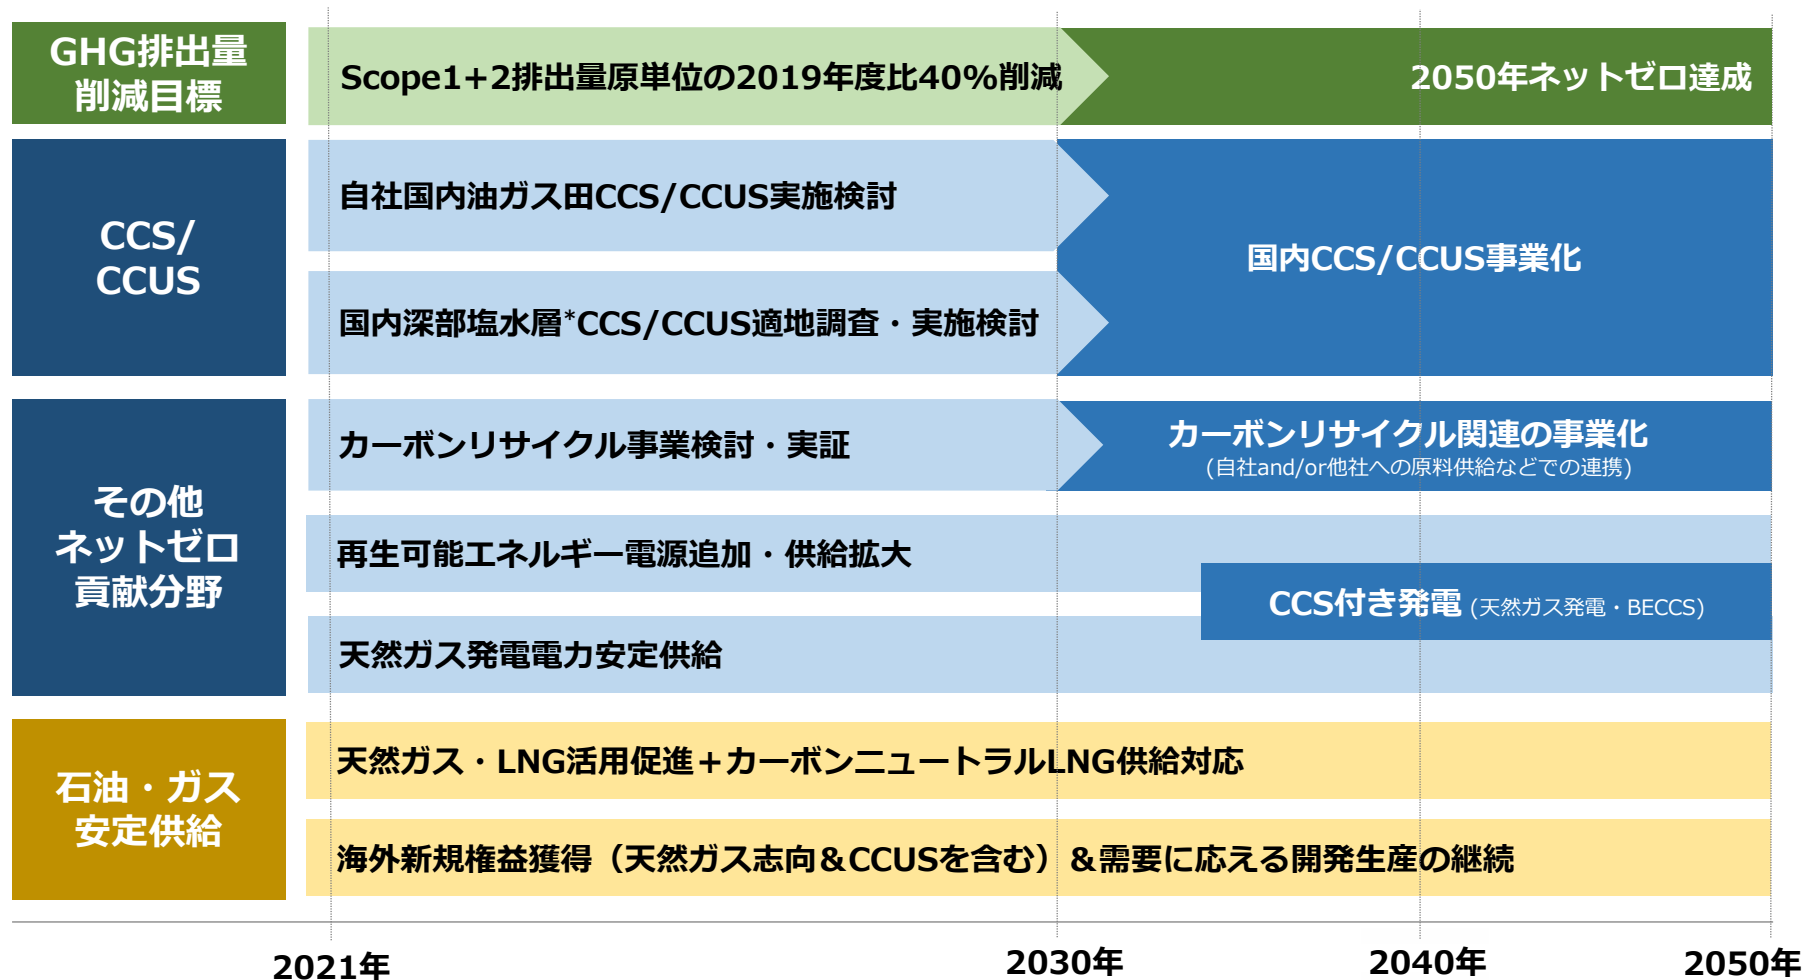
GHG排出量削減目標

Scope1+2排出量原単位の2019年度比40%削減

2050年ネットゼロ達成

CCS/CCUS

自社国内油ガス田CCS/CCUS実施検討

国内深部塩水層*CCS/CCUS適地調査・実施検討

国内CCS/CCUS事業化

その他ネットゼロ貢献分野

カーボンリサイクル事業検討・実証

カーボンリサイクル関連の事業化
(自社and/or他社への原料供給などでの連携)

再生可能エネルギー電源追加・供給拡大

CCS付き発電 (天然ガス発電・BECCS)

天然ガス発電電力安定供給

石油・ガス安定供給

天然ガス・LNG活用促進＋カーボンニュートラルLNG供給対応

海外新規権益獲得（天然ガス志向＆CCUSを含む）＆需要に応える開発生産の継続

2021年

2030年

2040年

2050年